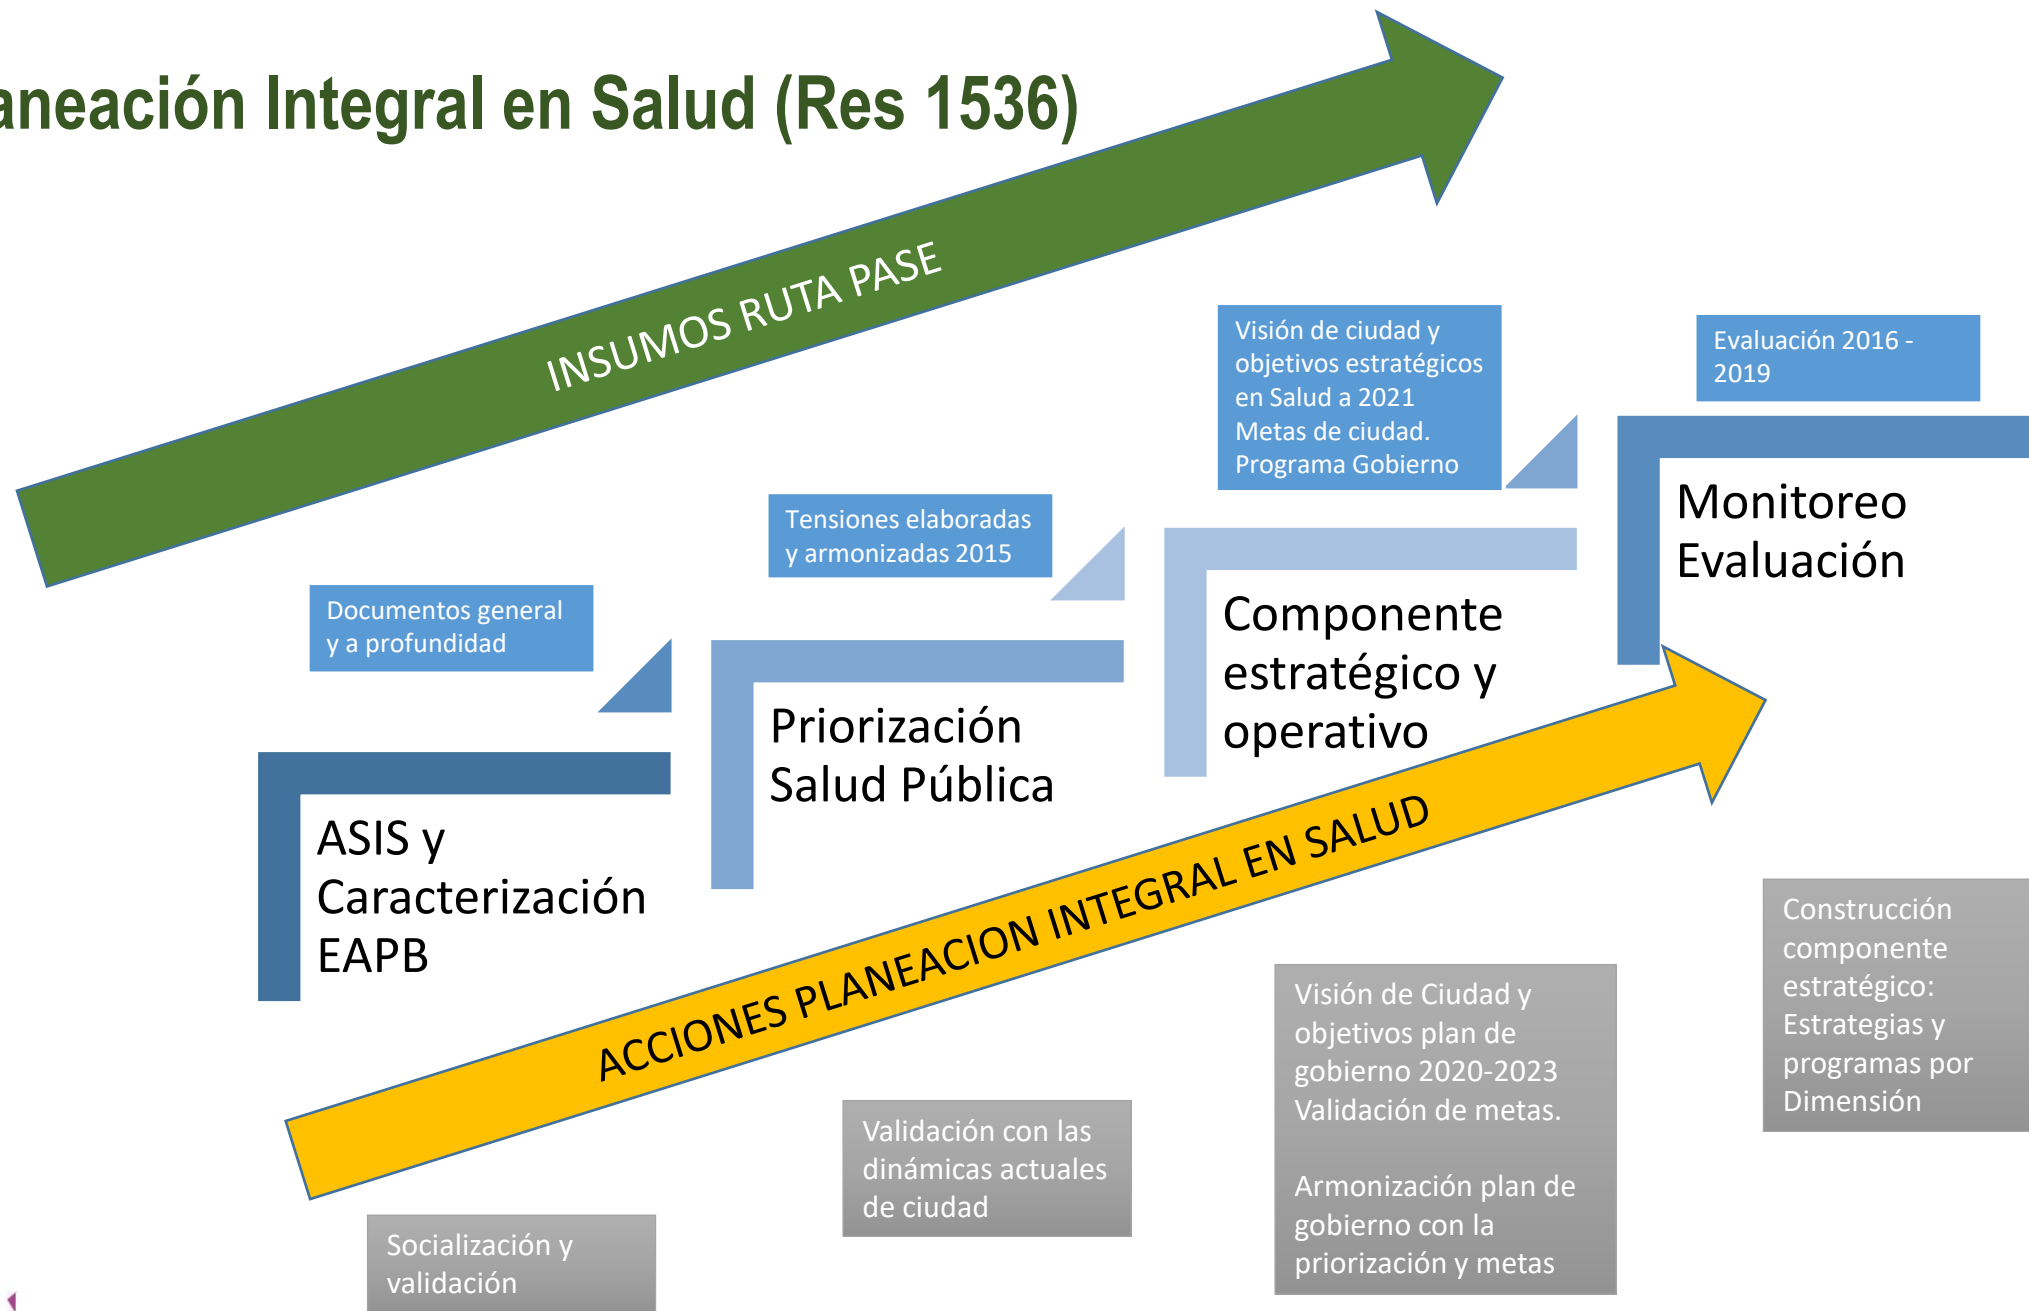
aneación Integral en Salud (Res 1536)

INSUMOS RUTA PASE

Documentos general y a profundidad

Tensiones elaboradas y armonizadas 2015

Visión de ciudad y objetivos estratégicos en Salud a 2021 Metas de ciudad. Programa Gobierno

Evaluación 2016 - 2019

ASIS y Caracterización EAPB

Priorización Salud Pública

Componente estratégico y operativo

Monitoreo Evaluación

ACCIONES PLANEACION INTEGRAL EN SALUD

Socialización y validación

Validación con las dinámicas actuales de ciudad

Visión de Ciudad y objetivos plan de gobierno 2020-2023 Validación de metas.

Armonización plan de gobierno con la priorización y metas

Construcción componente estratégico: Estrategias y programas por Dimensión